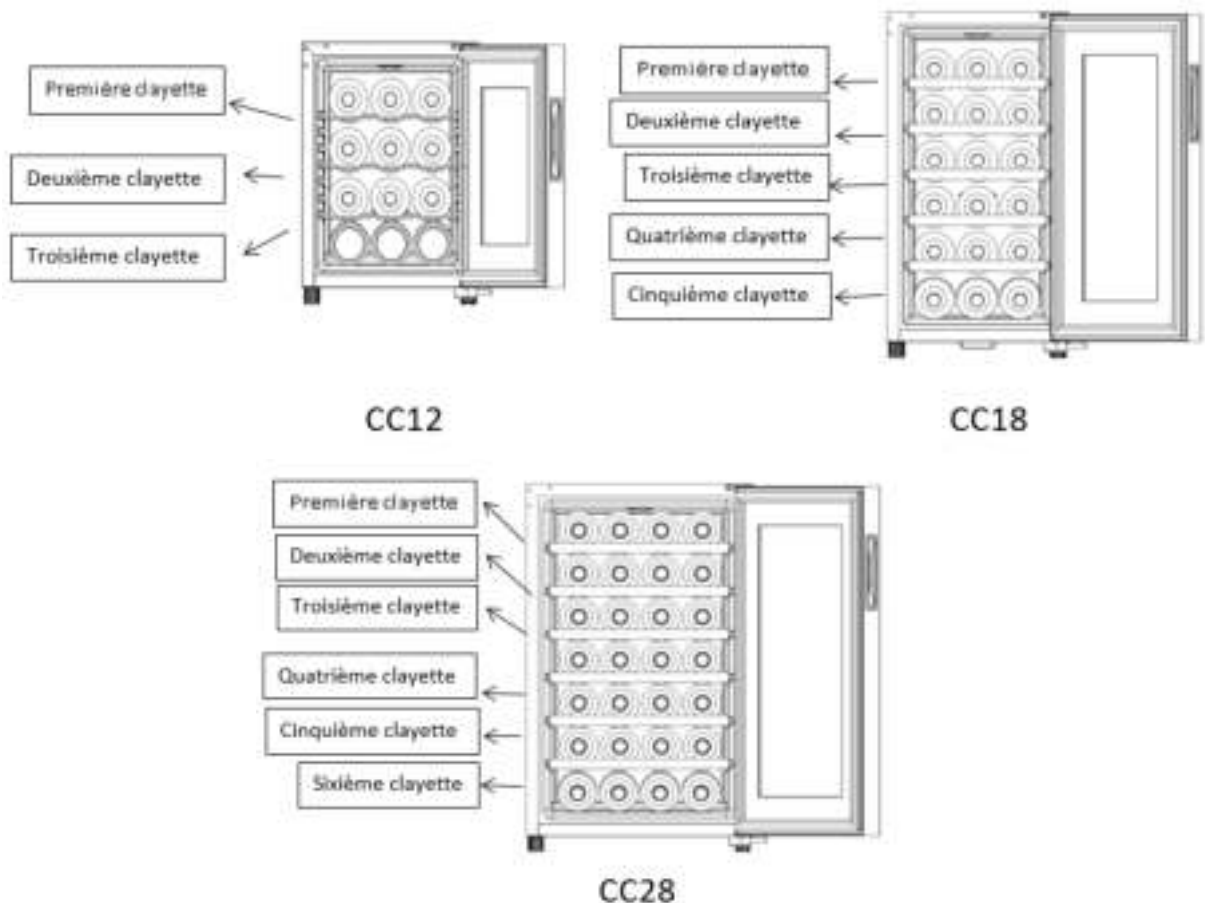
Première clayette

Deuxième clayette

Troisième clayette

CC12

Première clayette

Deuxième clayette

Troisième clayette

Quatrième clayette

Cinquième clayette

CC18

Première clayette

Deuxième clayette

Troisième clayette

Quatrième clayette

Cinquième clayette

Sixième clayette

CC28